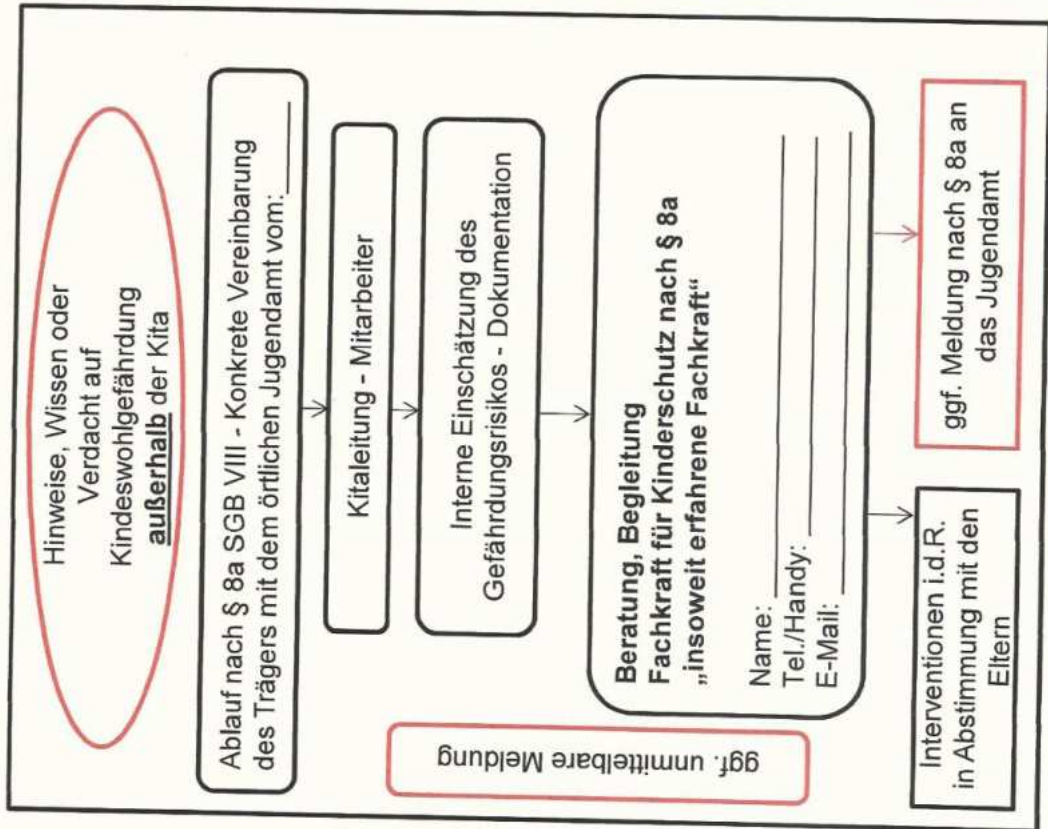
Hinweise, Wissen oder Verdacht auf Kindeswohlgefährdung **außerhalb** der Kita

Ablauf nach § 8a SGB VIII - Konkrete Vereinbarung des Trägers mit dem örtlichen Jugendamt vom: ______

Kitaleitung - Mitarbeiter

Interne Einschätzung des Gefährdungsrisikos - Dokumentation

**Beratung, Begleitung Fachkraft für Kinderschutz nach § 8a „insoweit erfahrene Fachkraft“**

Name: ______
Tel./Handy: ______
E-Mail: ______

ggf. Meldung nach § 8a an das Jugendamt

Interventionen i.d.R. in Abstimmung mit den Eltern

ggf. unmittelbare Meldung